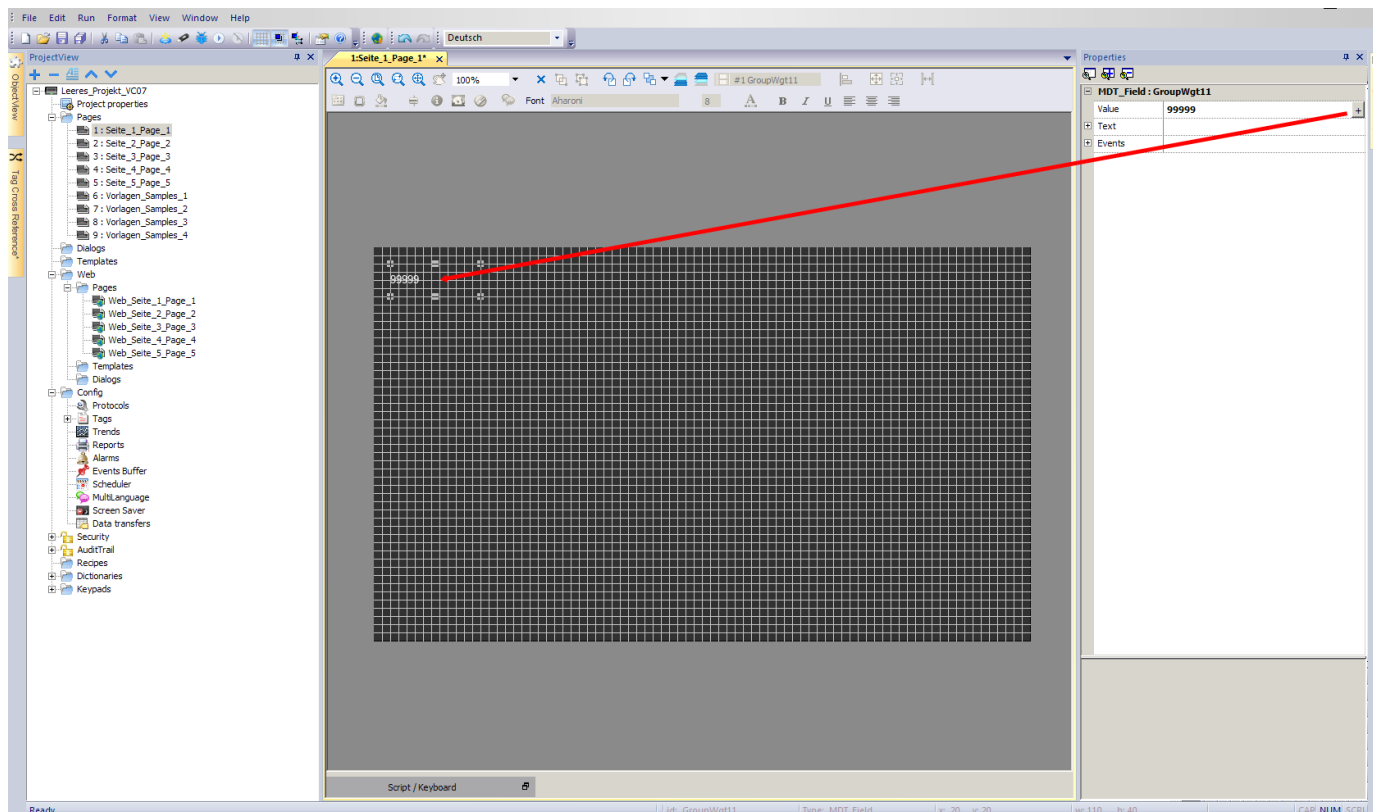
File Edit Run Format View Window Help

Deutsch

ProjectView

ObjectView

Tag Cross Reference

Leeres_Projekt_VC07
Project properties
Pages
1 : Seite_1_Page_1
2 : Seite_2_Page_2
3 : Seite_3_Page_3
4 : Seite_4_Page_4
5 : Seite_5_Page_5
6 : Vorlagen_Samples_1
7 : Vorlagen_Samples_2
8 : Vorlagen_Samples_3
9 : Vorlagen_Samples_4
Dialogs
Templates
Web
Pages
Web_Seite_1_Page_1
Web_Seite_2_Page_2
Web_Seite_3_Page_3
Web_Seite_4_Page_4
Web_Seite_5_Page_5
Templates
Dialogs
Config
Protocols
Tags
Trends
Reports
Alarms
Events Buffer
Scheduler
MultiLanguage
Screen Saver
Data transfers
Security
AuditTrail
Recipes
Dictionaries
Keypads

1:Seite_1_Page_1*

100%

#1 GroupWgt11

Font Aharoni 8

B I U

99999

Script / Keyboard

Properties

MDT_Field : GroupWgt11
Value 99999
Text
Events

Ready id: GroupWgt11 Type: MDT_Field x: 20 y: 20 w: 110 h: 40 CAP NUM SCRL